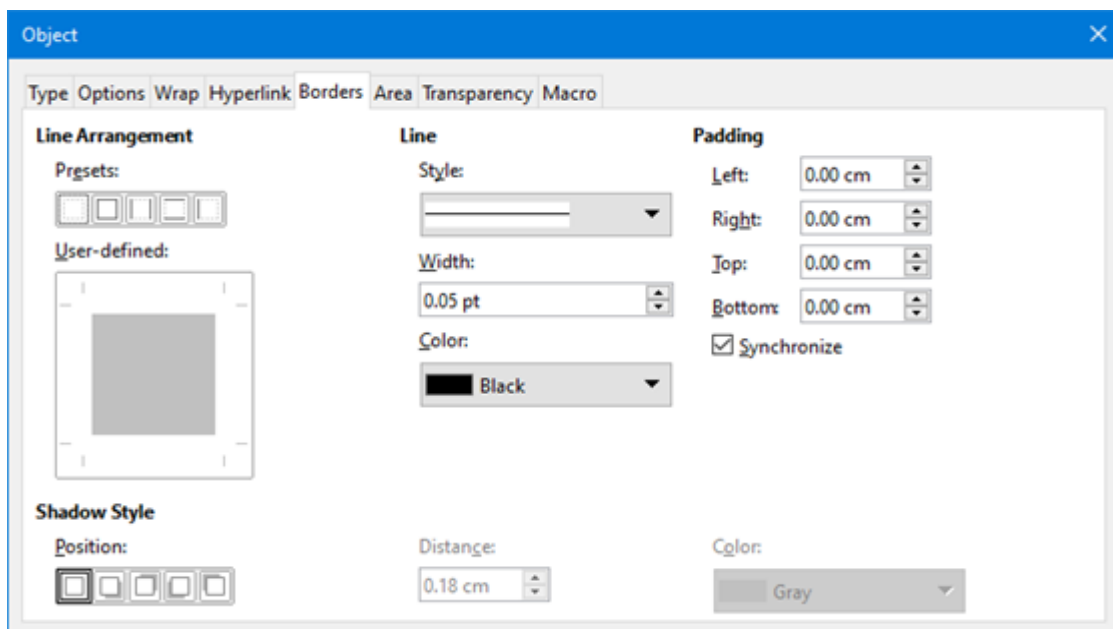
Object

Type Options Wrap Hyperlink Borders Area Transparency Macro

Line Arrangement

Presets:

User-defined:

Line

Style:

Width:

0.05 pt

Color:

Black

Padding

Left: 0.00 cm

Right: 0.00 cm

Top: 0.00 cm

Bottom: 0.00 cm

☑ Synchronize

Shadow Style

Position:

Distance:

0.18 cm

Color:

Gray